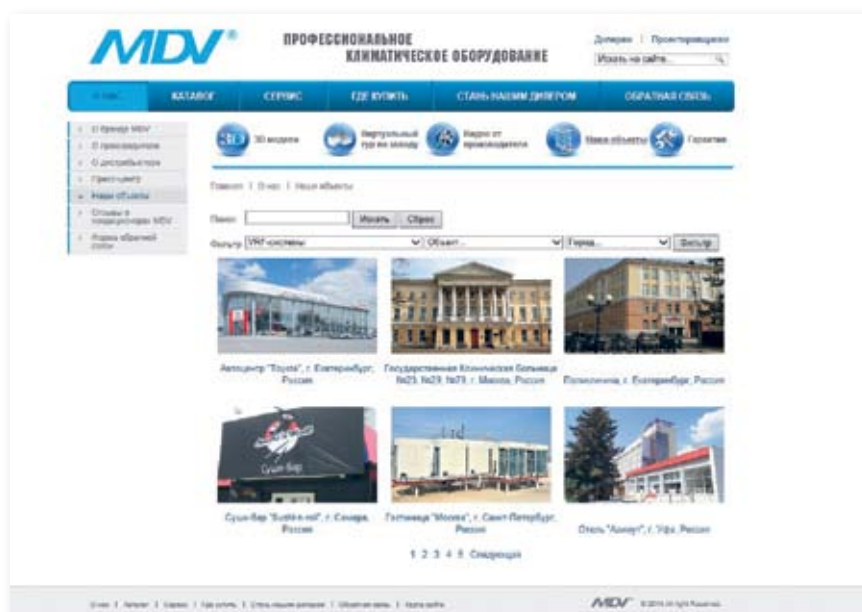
MDV®

ПРОФЕССИОНАЛЬНОЕ КЛИМАТИЧЕСКОЕ ОБОРУДОВАНИЕ

Дилерам | Проектировщикам

Искать на сайте...

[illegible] | КАТАЛОГ | СЕРВИС | ГДЕ КУПИТЬ | СТАНЬ НАШИМ ДИЛЕРОМ | ОБРАТНАЯ СВЯЗЬ

О бренде MDV
О производителе
О дистрибьюторе
Пресс-центр
Наши объекты
Отзывы о кондиционерах MDV
Подбор обратной связи

3D модели | Виртуальный тур по заводу | Видео от производителя | Наши объекты | Гарантия

Главная | О нас | Наши объекты

Поиск: Искать Сброс

Фильтр: VRF-системы | Объект... | Город... | Фильтр

Автоцентр "Toyota", г. Екатеринбург, Россия

Государственная Клиническая Больница №23, №29, №79, г. Москва, Россия

Поликлиника, г. Екатеринбург, Россия

Суши-бар "Sushi-n-roll", г. Самара, Россия

Гостиница "Москва", г. Санкт-Петербург, Россия

Отель "Азимут", г. Уфа, Россия

1 2 3 4 5 Следующая

О нас | Каталог | Сервис | Где купить | Стань нашим дилером | Обратная связь | Карта сайта

MDV © 2014 All rights Reserved